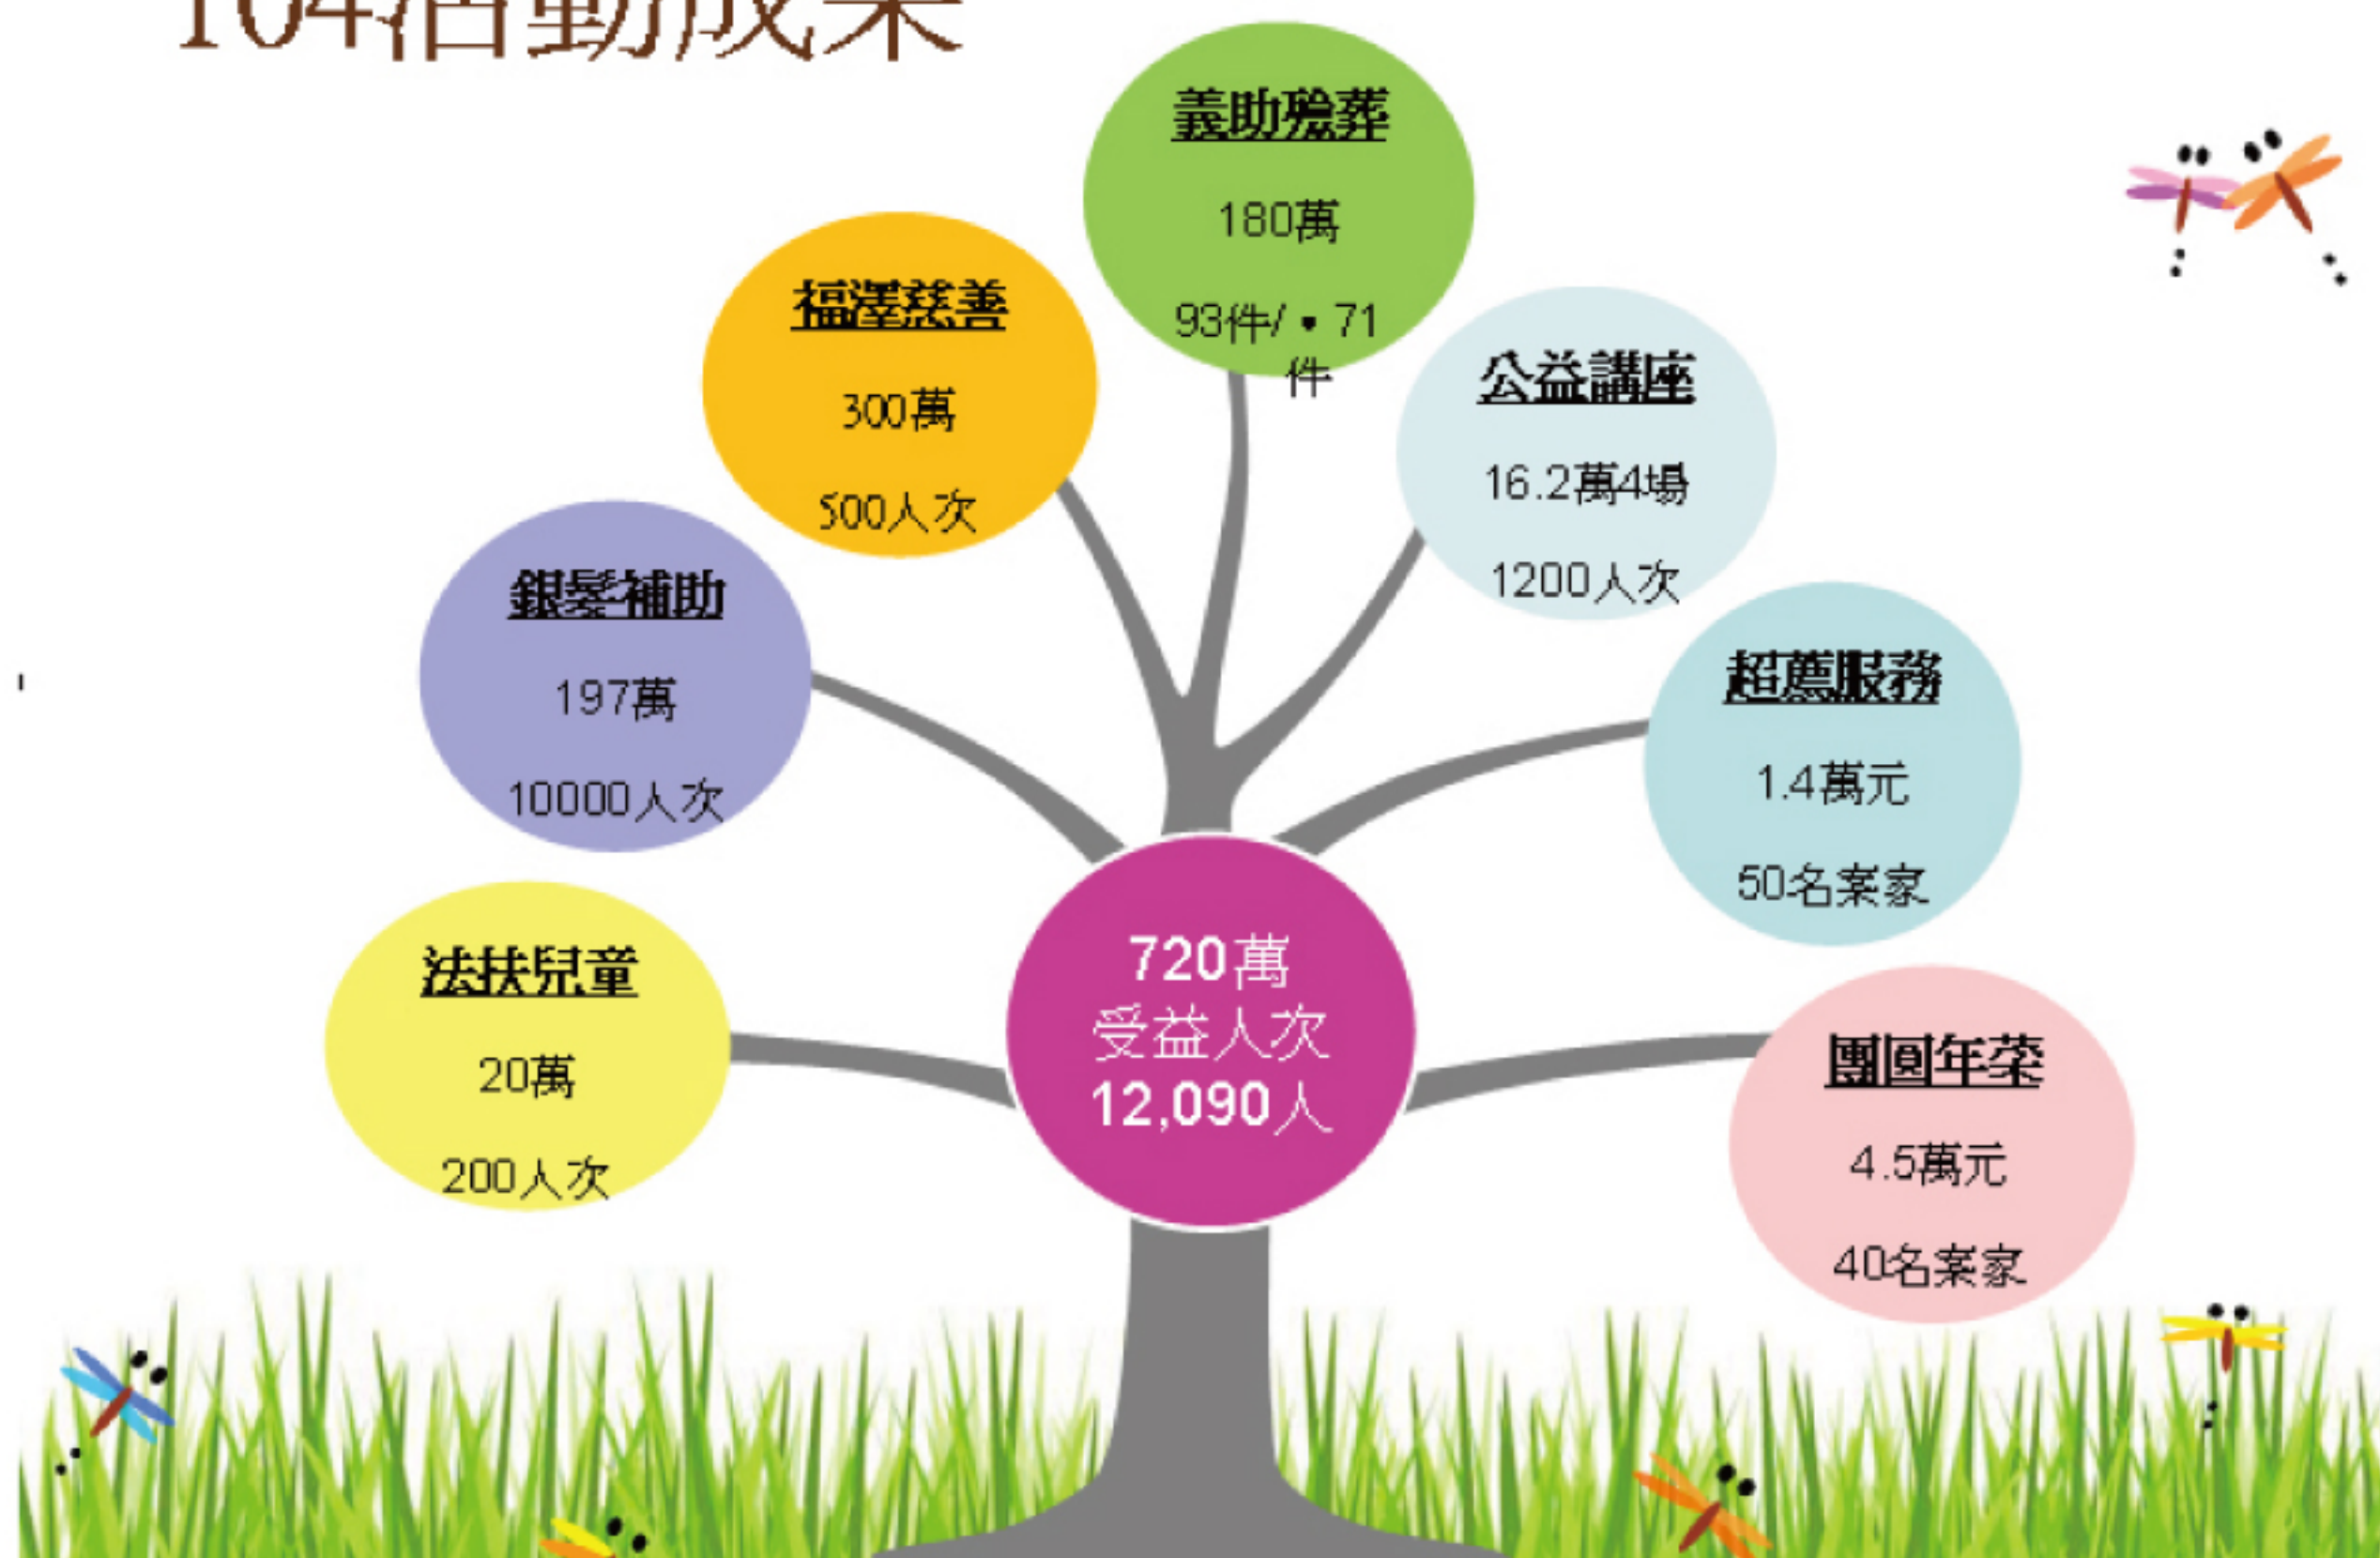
104活動成果

義助殮葬
180萬
93件/‧71件

福運慈善
300萬
500人次

公益講座
16.2萬4場
1200人次

銀髮補助
197萬
10000人次

超薦服務
1.4萬元
50名案家

法扶兒童
20萬
200人次

720萬
受益人次
12,090人

團圓年菜
4.5萬元
40名案家